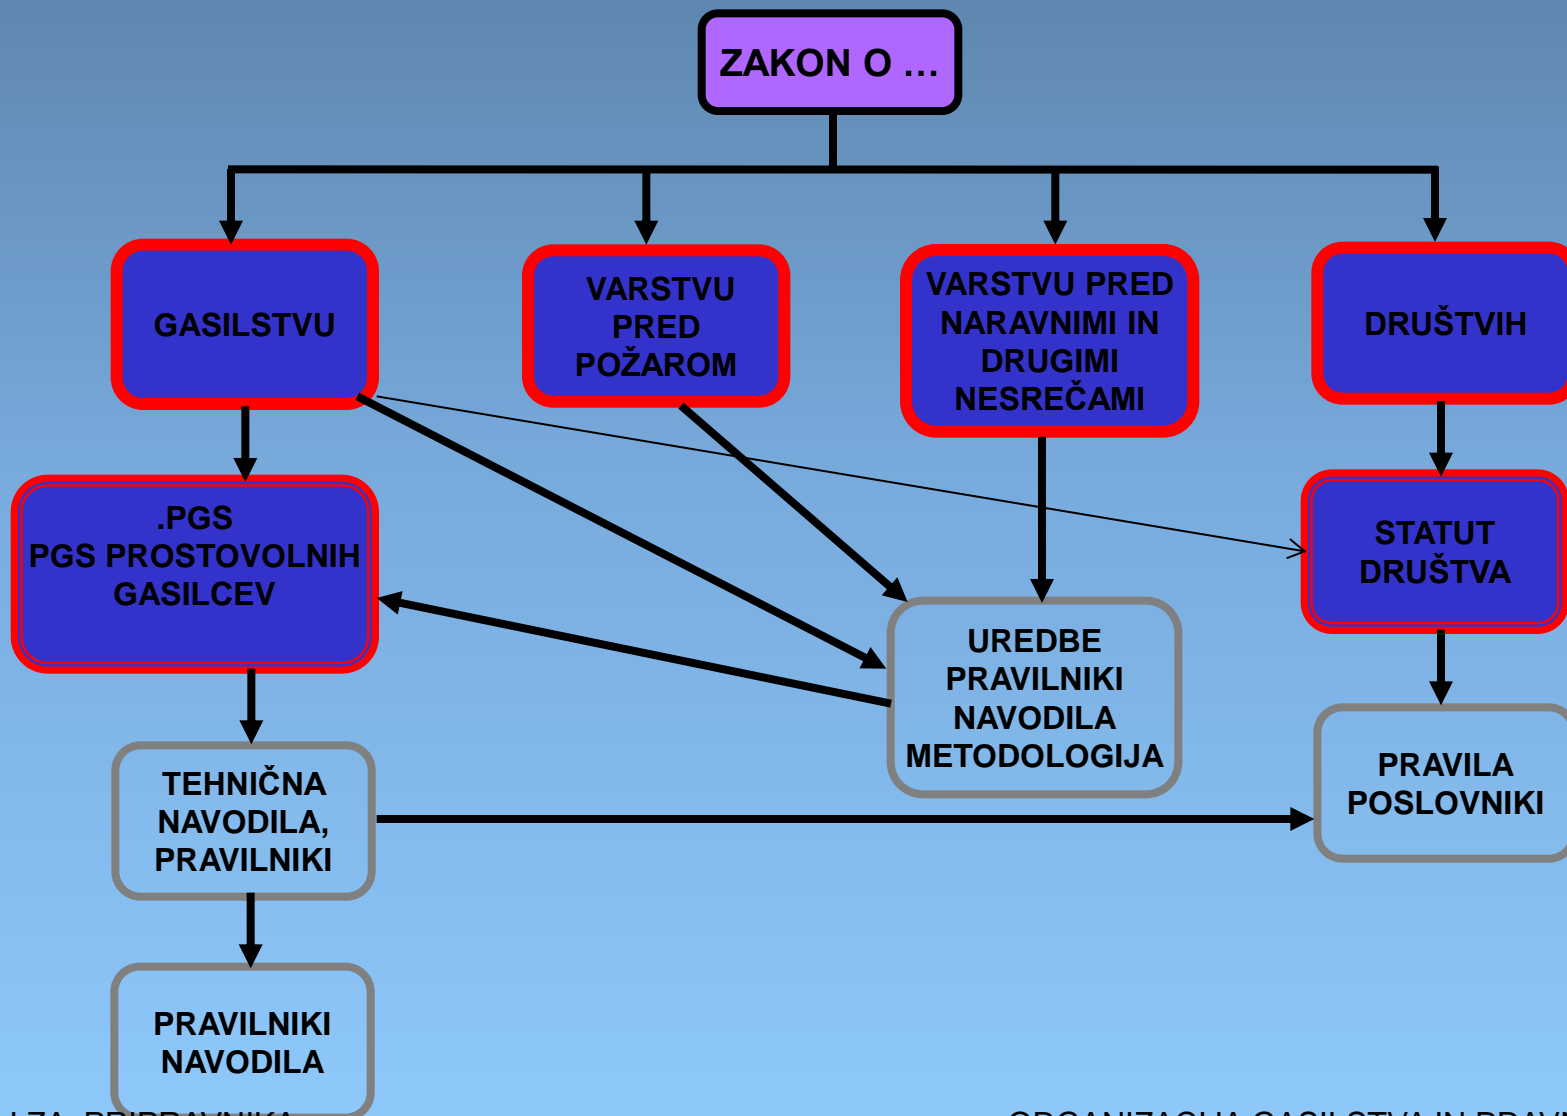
ZAKON O ...

GASILSTVU

VARSTVU PRED POŽAROM

VARSTVU PRED NARAVNIMI IN DRUGIMI NESREČAMI

DRUŠTVIH

.PGS
PGS PROSTOVOLJNIH GASILCEV

UREDBE
PRAVILNIKI
NAVODILA
METODOLOGIJA

STATUT DRUŠTVA

TEHNIČNA NAVODILA, PRAVILNIKI

PRAVILA POSLOVNIKI

PRAVILNIKI NAVODILA

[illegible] ZA PRIPRAVNIKA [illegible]

ORGANIZACIJA GASILSTVA IN PRAV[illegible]